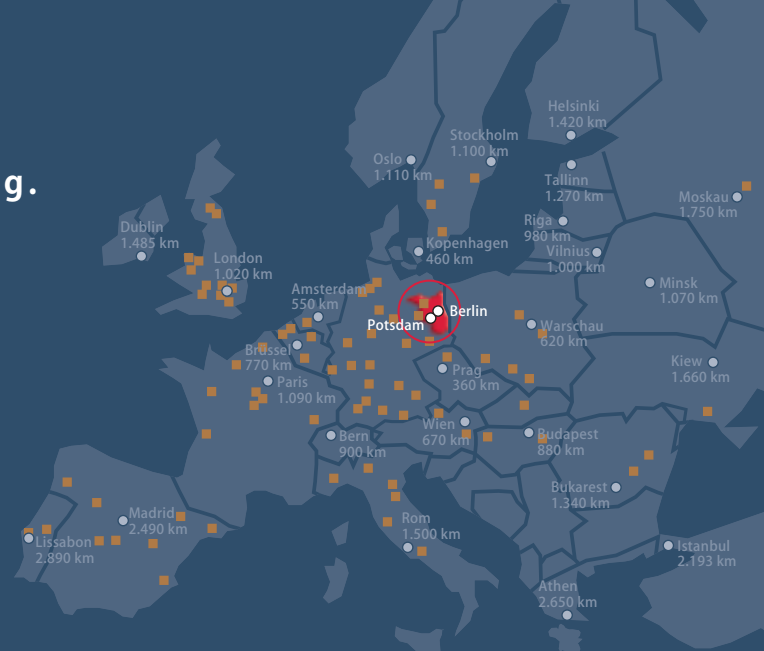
g.

Helsinki
1.420 km

Stockholm
1.100 km

Oslo
1.110 km

Tallinn
1.270 km

Moskau
1.750 km

Riga
980 km

Dublin
1.485 km

Kopenhagen
460 km

Vilnius
1.000 km

London
1.020 km

Minsk
1.070 km

Amsterdam
550 km

Berlin

Potsdam

Warschau
620 km

Brüssel
770 km

Kiew
1.660 km

Prag
360 km

Paris
1.090 km

Wien
670 km

Bern
900 km

Budapest
880 km

Bukarest
1.340 km

Madrid
2.490 km

Rom
1.500 km

Lissabon
2.890 km

Istanbul
2.193 km

Athen
2.650 km